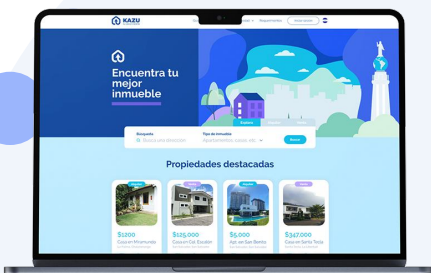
KAZU

Requerimientos

Encuentra tu mejor inmueble

Búsqueda

Tipo de inmueble

Apartamento, casa, etc.

Buscar

Propiedades destacadas

$1200

Casa en Huizucar

$125,000

Casa en Col. Escalón

$5,000

Apt. en San Benito

$347,000

Casa en Santa Tecla